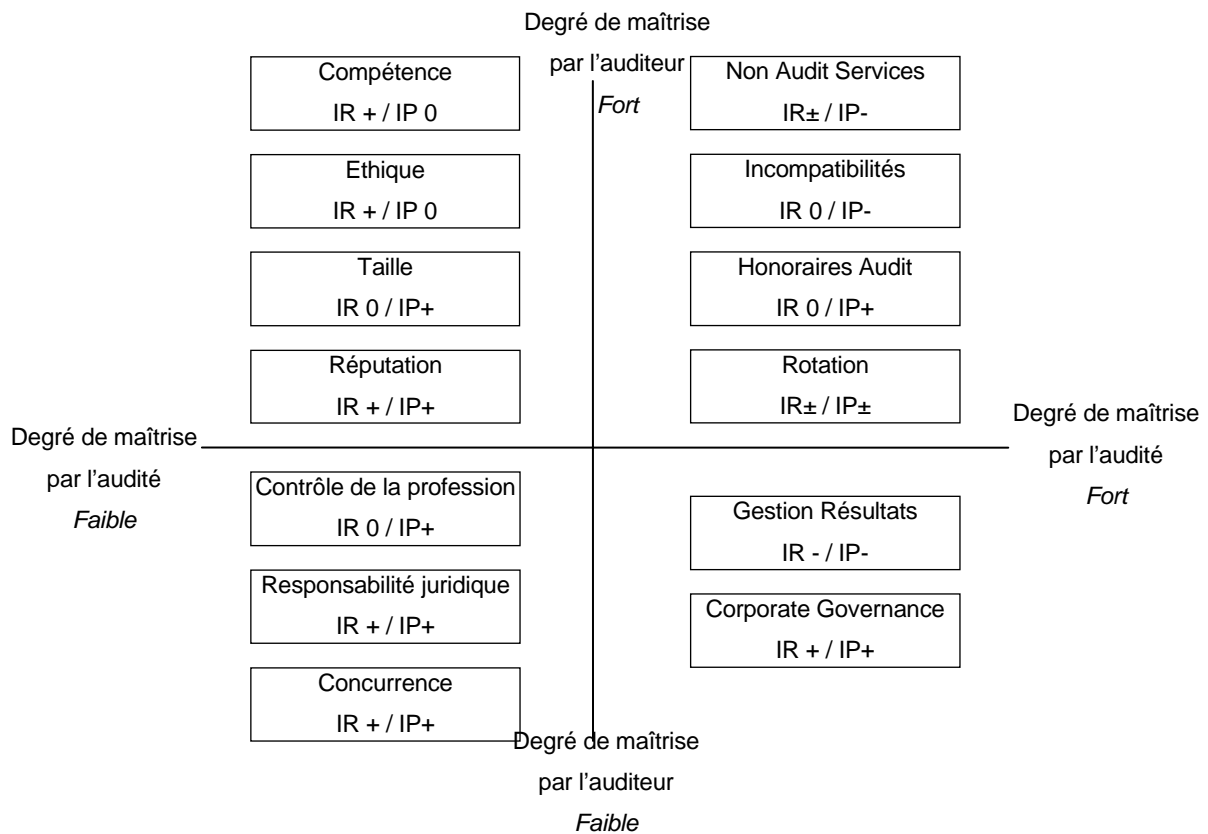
Degré de maîtrise
par l'auditeur
Fort

Compétence
IR + / IP 0

Non Audit Services
IR± / IP-

Ethique
IR + / IP 0

Incompatibilités
IR 0 / IP-

Taille
IR 0 / IP+

Honoraires Audit
IR 0 / IP+

Réputation
IR + / IP+

Rotation
IR± / IP±

Degré de maîtrise
par l'audité
Faible

Degré de maîtrise
par l'audité
Fort

Contrôle de la profession
IR 0 / IP+

Gestion Résultats
IR - / IP-

Responsabilité juridique
IR + / IP+

Corporate Governance
IR + / IP+

Concurrence
IR + / IP+

Degré de maîtrise
par l'auditeur
Faible